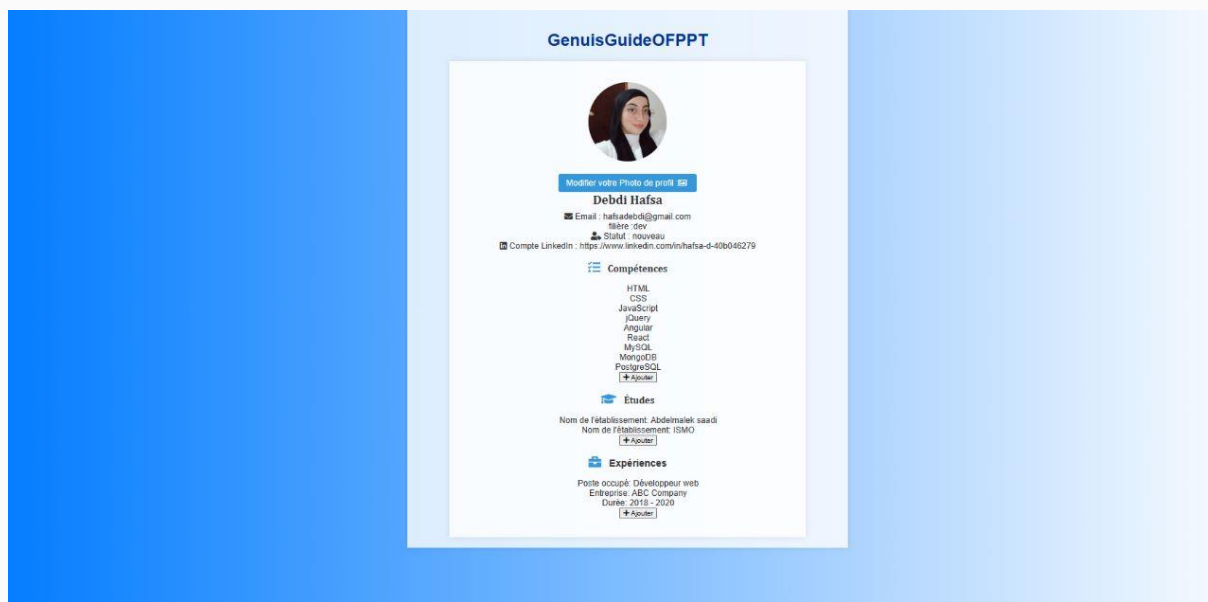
GenuisGuideOFPPT

Modifier votre Photo de profil

Debdi Hafsa

Email : hafsadebdi@gmail.com
filière :dev
Statut : nouveau
Compte LinkedIn : https://www.linkedin.com/in/hafsa-d-40b046279

Compétences

HTML
CSS
JavaScript
jQuery
Angular
React
MySQL
MongoDB
PostgreSQL
+ Ajouter

Études

Nom de l'établissement: Abdelmalek saadi
Nom de l'établissement: ISMO
+ Ajouter

Expériences

Poste occupé: Développeur web
Entreprise: ABC Company
Durée: 2018 - 2020
+ Ajouter